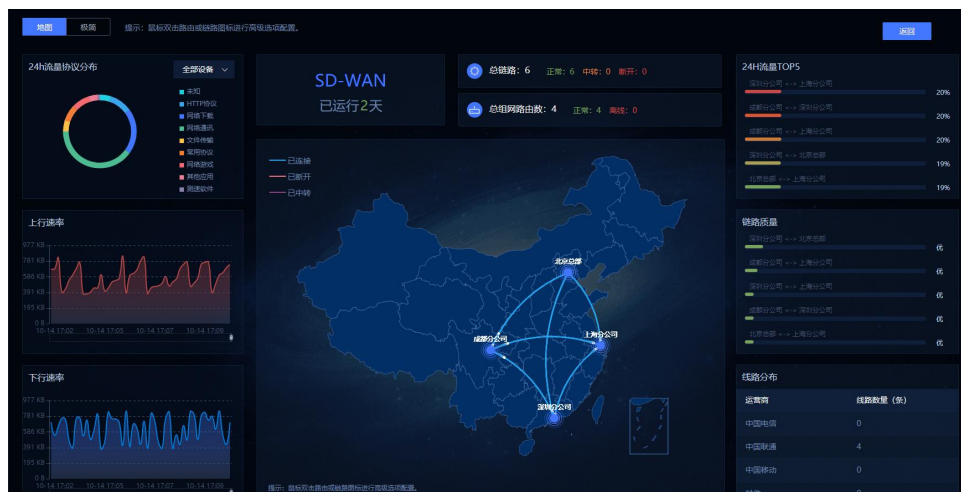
地图 极简 提示：鼠标双击路由或链路图标进行高级选项配置。

返回

24h流量协议分布

全部设备

未知
HTTP协议
网络下载
网络通讯
文件传输
常用协议
网络游戏
其他应用
测速软件

SD-WAN
已运行2天

总链路：6 正常：6 中转：0 断开：0

总组网路由数：4 正常：4 离线：0

24H流量TOP5

深圳分公司 <--> 上海分公司 20%
成都分公司 <--> 深圳分公司 20%
成都分公司 <--> 上海分公司 20%
深圳分公司 <--> 北京总部 19%
北京总部 <--> 上海分公司 19%

上行速率

977 KB
781 KB
586 KB
391 KB
195 KB
0 B
10-14 17:02 10-14 17:05 10-14 17:07 10-14 17:09

已连接
已断开
已中转

北京总部
成都分公司
上海分公司
深圳分公司

链路质量

深圳分公司 <--> 北京总部 优
成都分公司 <--> 上海分公司 优
成都分公司 <--> 北京总部 优
成都分公司 <--> 深圳分公司 优
北京总部 <--> 上海分公司 优

下行速率

977 KB
781 KB
586 KB
391 KB
195 KB
0 B
10-14 17:02 10-14 17:05 10-14 17:07 10-14 17:09

提示：鼠标双击路由或链路图标进行高级选项配置。

线路分布

| 运营商 | 线路数量（条） |
|---|---|
| 中国电信 | 0 |
| 中国联通 | 4 |
| 中国移动 | 0 |
| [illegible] | 0 |